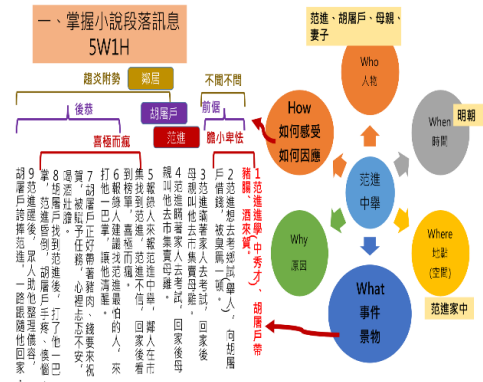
一、掌握小說段落訊息
5W1H

趨炎附勢　鄰居
後恭　胡屠戶
喜極而瘋　范進

不聞不問
前倨
膽小卑怯

1范進進學，中秀才，胡屠戶帶豬腸、酒來賀。
2范進想去考鄉試，向胡屠戶借錢，被臭罵一頓。
3范進瞞著家人去考試，回家後母親叫他去市集賣母雞。
4范進賣雞時，看到家人來報，回家後看報帖，
5報錄人來報范進中舉，范進不信，回家後看到報帖，喜極而瘋。
6報錄人建議找范進最怕的人，來打他一巴掌，讓他清醒。
7胡屠戶正好帶著豬肉、錢要來祝賀，被賦予任務，心裡忐忑不安。
8在市集找到范進後，打了他一巴掌，范進昏倒，胡屠戶手疼，後悔。
9范進清醒後，眾人幫他整理儀容，胡屠戶諂媚范進，一路跟隨他回家。

How
如何感受
如何因應

范進、胡屠戶、母親、妻子
Who
人物

When
時間
明朝

范進
中舉

Why
原因

Where
地點
(空間)
范進家中

What
事件
景物